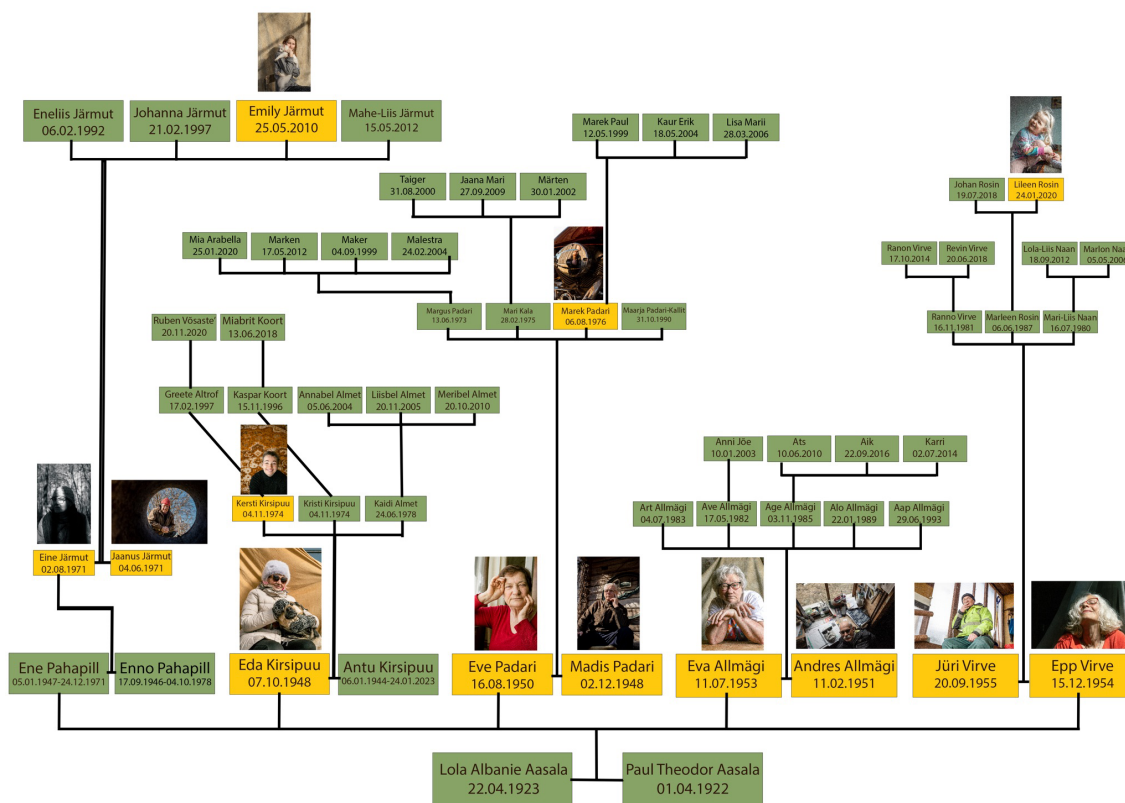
Eneliis Järmut
06.02.1992

Johanna Järmut
21.02.1997

Emily Järmut
25.05.2010

Mahe-Liis Järmut
15.05.2012

Marek Paul
12.05.1999

Kaur Erik
18.05.2004

Lisa Marii
28.03.2006

Taiger
31.08.2000

Jaana Mari
27.09.2009

Märten
30.01.2002

Johan Rosin
19.07.2018

Lileen Rosin
24.01.2020

Mia Arabella
25.01.2020

Marken
17.05.2012

Maker
04.09.1999

Malestra
24.02.2004

Ranon Virve
17.10.2014

Revin Virve
20.06.2018

Lola-Liis Naan
18.09.2012

Marlon Naa
05.05.200

Margus Padari
13.06.1973

Mari Kala
28.02.1975

Marek Padari
06.08.1976

Maarja Padari-Kallit
31.10.1990

Ranno Virve
16.11.1981

Marleen Rosin
06.06.1987

Mari-Liis Naan
16.07.1980

Ruben Võsaste
20.11.2020

Miabrit Koort
13.06.2018

Greete Altrof
17.02.1997

Kaspar Koort
15.11.1996

Annabel Almet
05.06.2004

Liisbel Almet
20.11.2005

Meribel Almet
20.10.2010

Anni Jõe
10.01.2003

Ats
10.06.2010

Aik
22.09.2016

Karri
02.07.2014

Art Allmägi
04.07.1983

Ave Allmägi
17.05.1982

Age Allmägi
03.11.1985

Alo Allmägi
22.01.1989

Aap Allmägi
29.06.1993

Kersti Kirsipuu
04.11.1974

Kristi Kirsipuu
04.11.1974

Kaidi Almet
24.06.1978

Eine Järmut
02.08.1971

Jaanus Järmut
04.06.1971

Ene Pahapill
05.01.1947-24.12.1971

Enno Pahapill
17.09.1946-04.10.1978

Eda Kirsipuu
07.10.1948

Antu Kirsipuu
06.01.1944-24.01.2023

Eve Padari
16.08.1950

Madis Padari
02.12.1948

Eva Allmägi
11.07.1953

Andres Allmägi
11.02.1951

Jüri Virve
20.09.1955

Epp Virve
15.12.1954

Lola Albanie Aasala
22.04.1923

Paul Theodor Aasala
01.04.1922